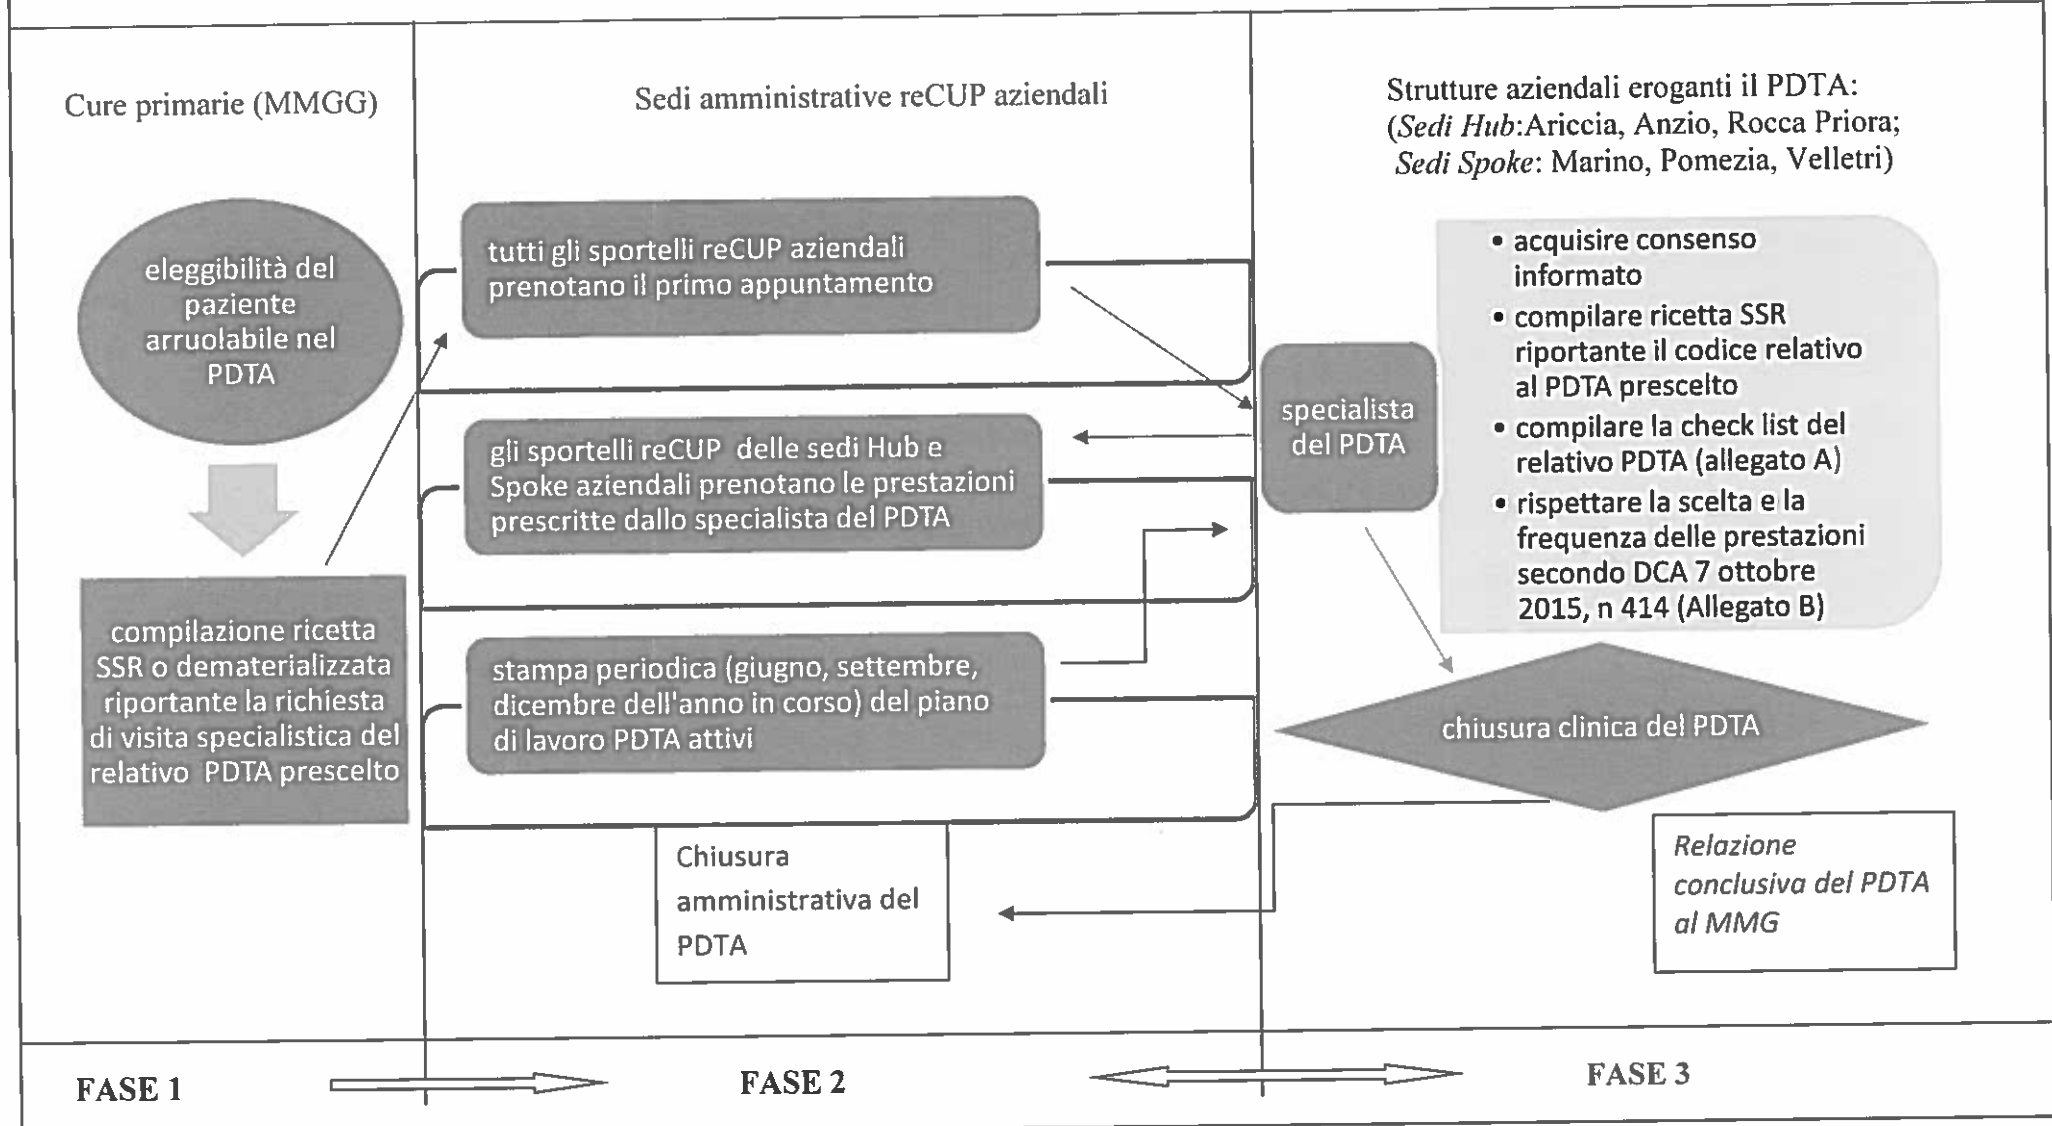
Cure primarie (MMGG)

Sedi amministrative reCUP aziendali

Strutture aziendali eroganti il PDTA: (*Sedi Hub*:Ariccia, Anzio, Rocca Priora; *Sedi Spoke*: Marino, Pomezia, Velletri)

eleggibilità del paziente arruolabile nel PDTA

compilazione ricetta SSR o dematerializzata riportante la richiesta di visita specialistica del relativo PDTA prescelto

tutti gli sportelli reCUP aziendali prenotano il primo appuntamento

gli sportelli reCUP delle sedi Hub e Spoke aziendali prenotano le prestazioni prescritte dallo specialista del PDTA

stampa periodica (giugno, settembre, dicembre dell'anno in corso) del piano di lavoro PDTA attivi

Chiusura amministrativa del PDTA

specialista del PDTA

• acquisire consenso informato
• compilare ricetta SSR riportante il codice relativo al PDTA prescelto
• compilare la check list del relativo PDTA (allegato A)
• rispettare la scelta e la frequenza delle prestazioni secondo DCA 7 ottobre 2015, n 414 (Allegato B)

chiusura clinica del PDTA

*Relazione conclusiva del PDTA al MMG*

FASE 1

FASE 2

FASE 3